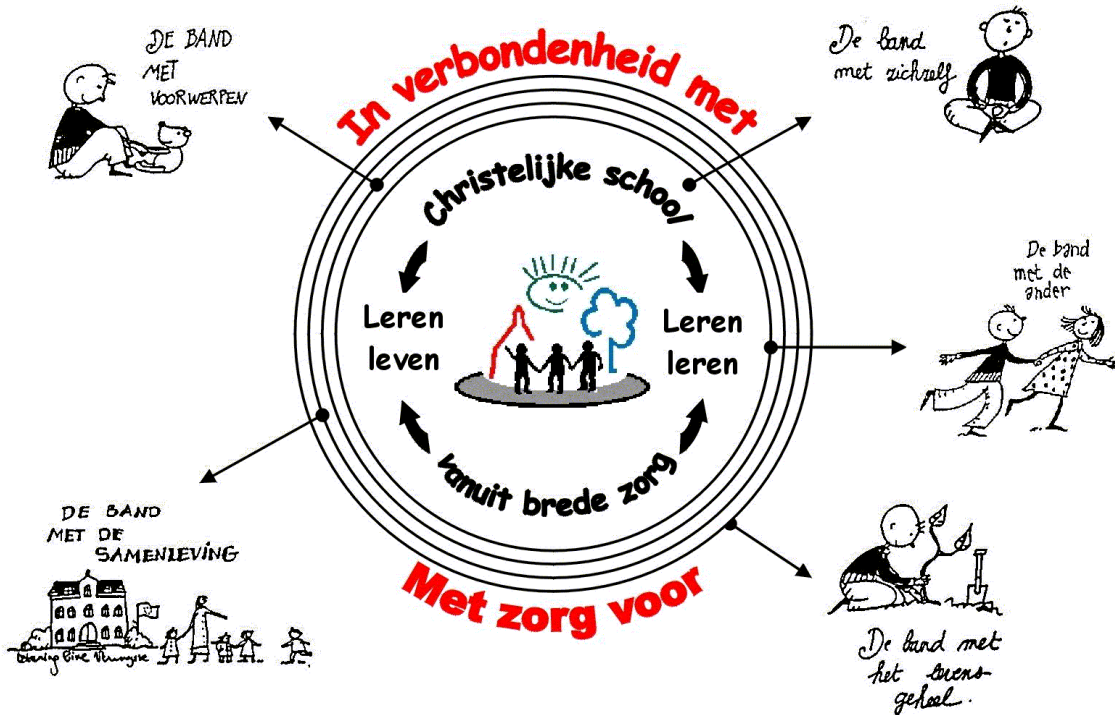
DE BAND MET VOORWERPEN

In verbondenheid met

De band met zichzelf

Christelijke school

Leren leven

Leren leren

De band met de ander

vanuit brede zorg

DE BAND MET DE SAMENLEVING

Met zorg voor

De band met het tiens-geheel.

tekening Line Pluimyse